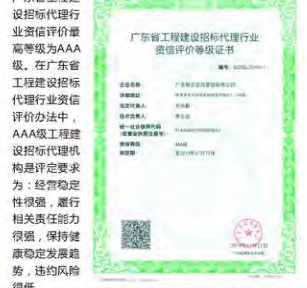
设招标代理行业资信评价最高等级为AAA级。在广东省工程建设招标代理行业资信评价办法中，AAA级工程建设招标代理机构是评定要求为：经营稳定性很强，履行相关责任能力很强，保持健康稳定发展趋势，违约风险很低

广东省工程建设招标代理行业资信评价等级证书

编号：GDZBL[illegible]

企业名称：广东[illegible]有限公司
注册地址：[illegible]
法定代表人：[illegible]
技术负责人：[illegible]
统一社会信用代码（或营业执照注册号）：91440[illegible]
资信等级：AAA级
有效期：至2019年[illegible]

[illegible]